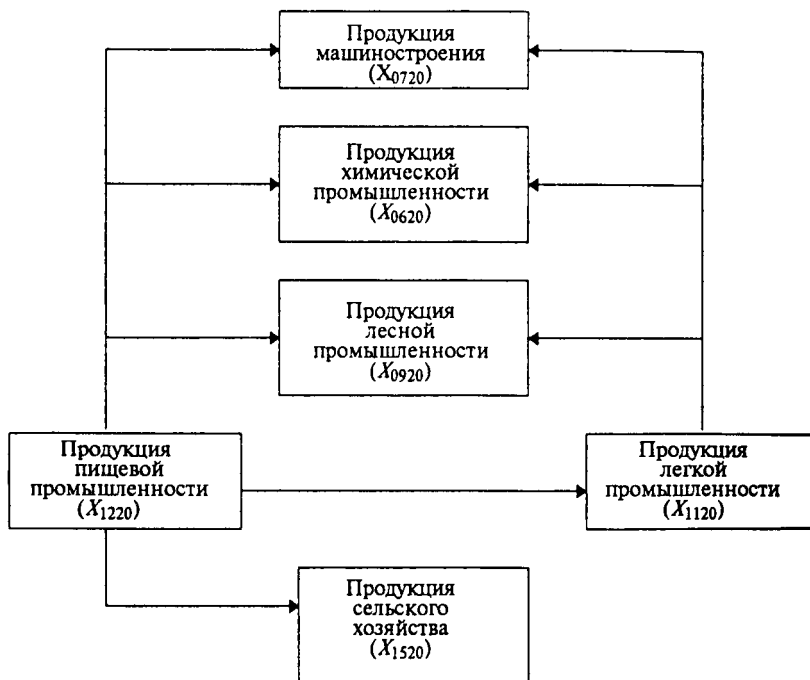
Продукция машиностроения ($X_{0720}$)

Продукция химической промышленности ($X_{0620}$)

Продукция лесной промышленности ($X_{0920}$)

Продукция пищевой промышленности ($X_{1220}$)

Продукция легкой промышленности ($X_{1120}$)

Продукция сельского хозяйства ($X_{1520}$)